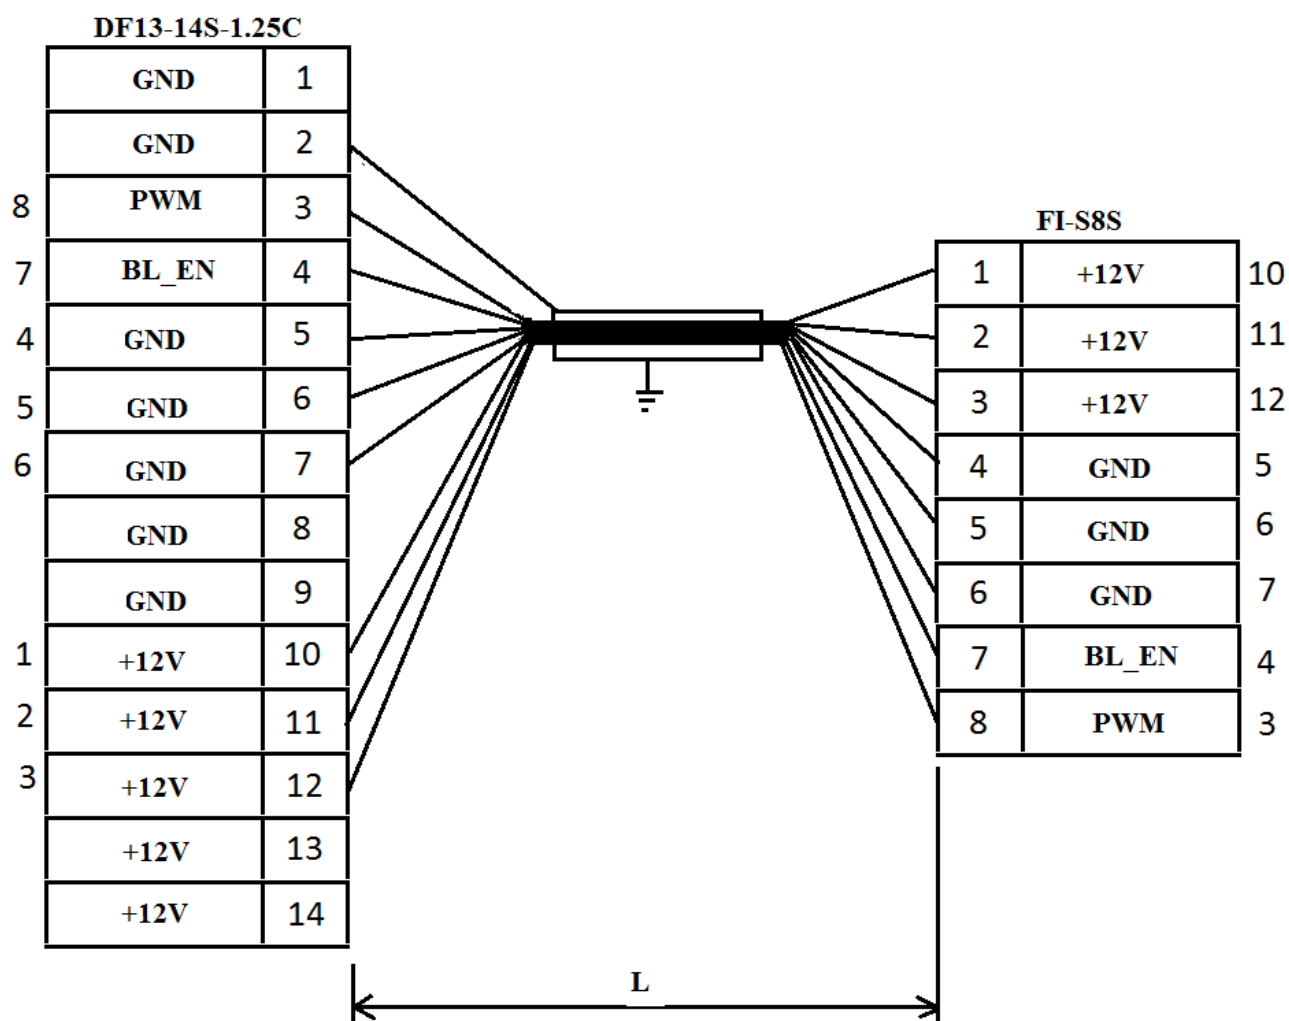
DF13-14S-1.25C

|  |  |  |
|---|---|---|
|  | GND | 1 |
|  | GND | 2 |
| 8 | PWM | 3 |
| 7 | BL_EN | 4 |
| 4 | GND | 5 |
| 5 | GND | 6 |
| 6 | GND | 7 |
|  | GND | 8 |
|  | GND | 9 |
| 1 | +12V | 10 |
| 2 | +12V | 11 |
| 3 | +12V | 12 |
|  | +12V | 13 |
|  | +12V | 14 |

FI-S8S

|  |  |  |
|---|---|---|
| 1 | +12V | 10 |
| 2 | +12V | 11 |
| 3 | +12V | 12 |
| 4 | GND | 5 |
| 5 | GND | 6 |
| 6 | GND | 7 |
| 7 | BL_EN | 4 |
| 8 | PWM | 3 |

L